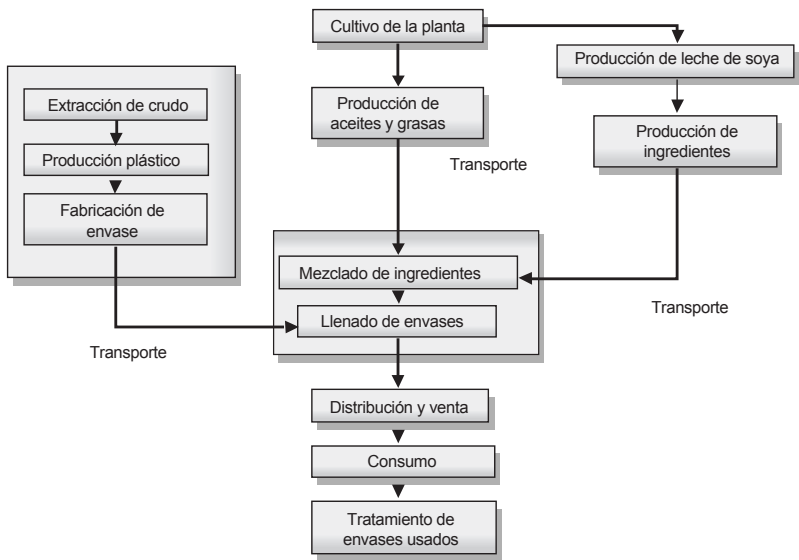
Cultivo de la planta

Producción de leche de soya

Extracción de crudo

Producción plástico

Fabricación de envase

Producción de aceites y grasas

Producción de ingredientes

Transporte

Mezclado de ingredientes

Llenado de envases

Transporte

Transporte

Distribución y venta

Consumo

Tratamiento de envases usados